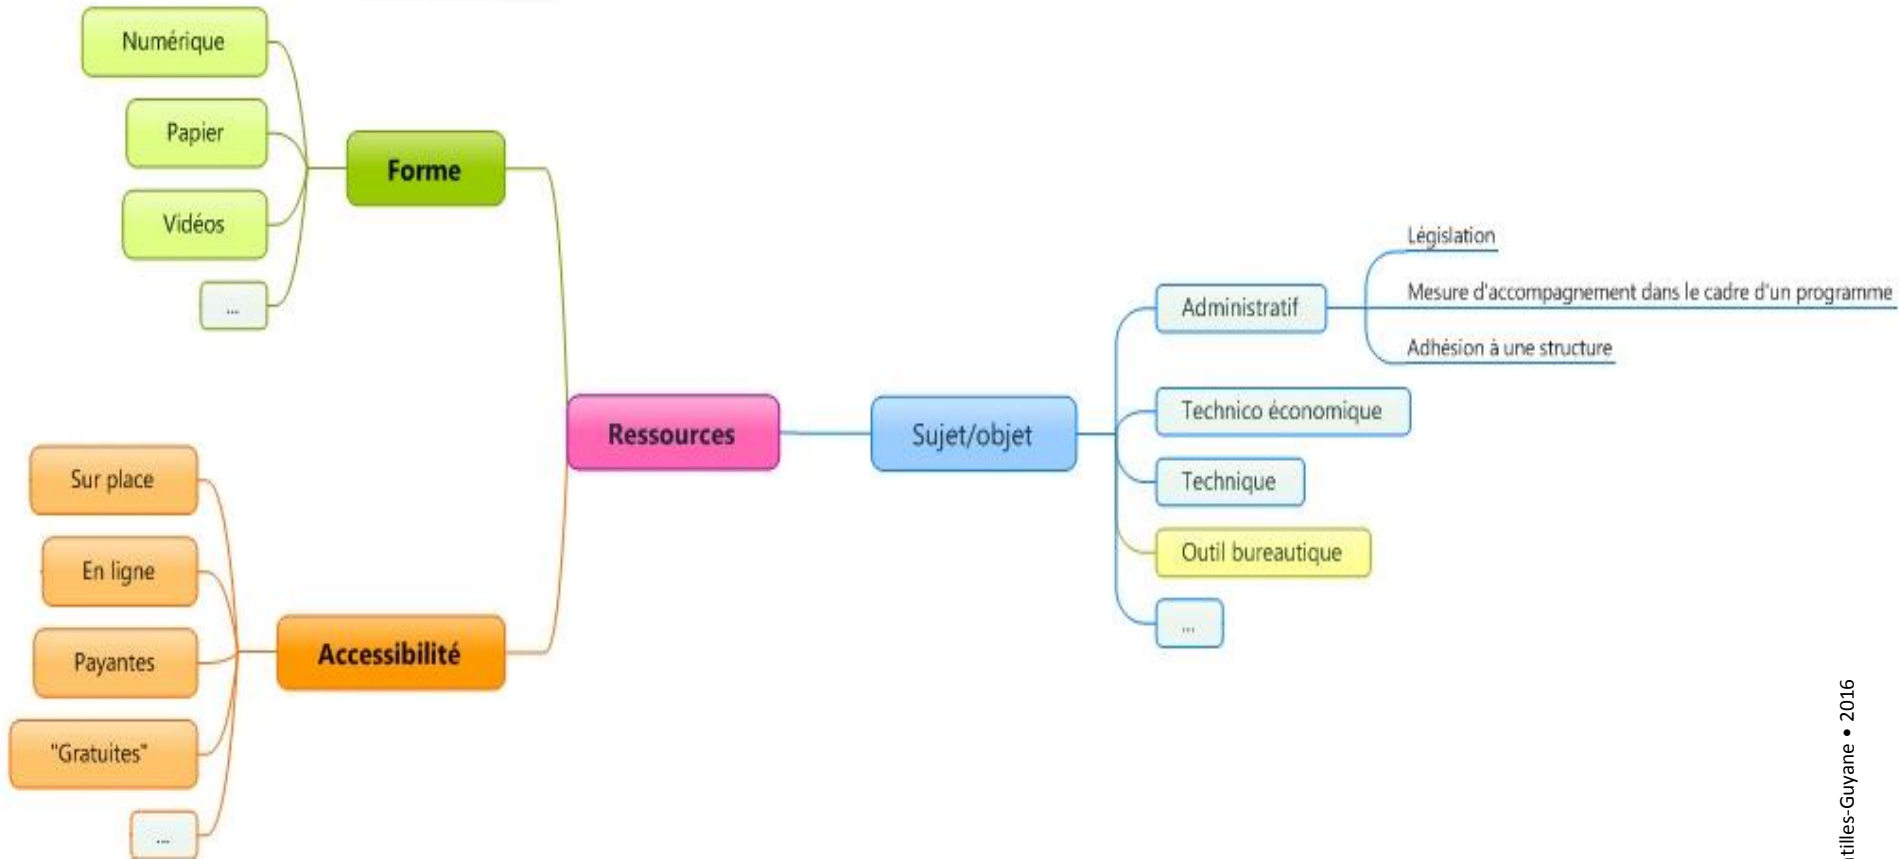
Numérique

Papier

Vidéos

...

Forme

Ressources

Sujet/objet

Administratif

Législation

Mesure d'accompagnement dans le cadre d'un programme

Adhésion à une structure

Technico économique

Technique

Outil bureautique

...

Sur place

En ligne

Payantes

"Gratuites"

...

Accessibilité

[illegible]tilles-Guyane • 2016